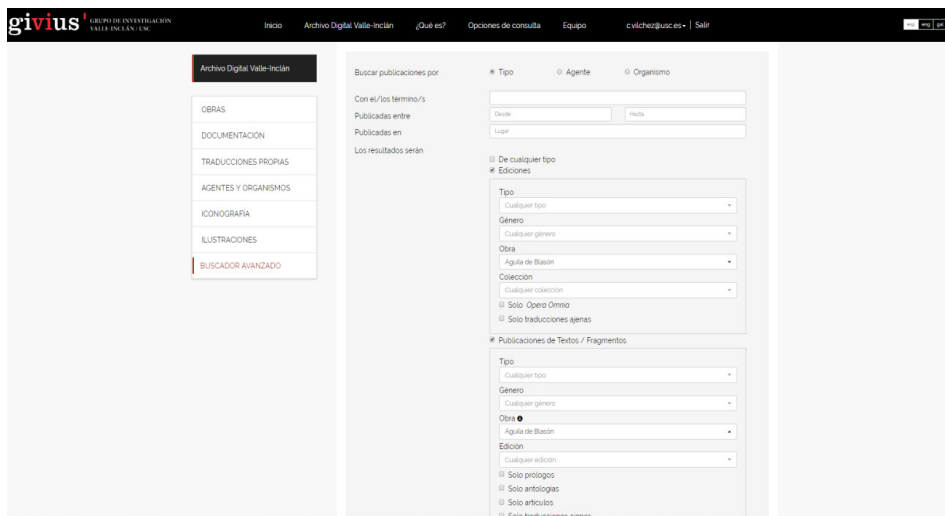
givius GRUPO DE INVESTIGACIÓN VALLE-INCLÁN | USC

Inicio Archivo Digital Valle-Inclán ¿Qué es? Opciones de consulta Equipo c.vilchez@usc.es | Salir

esp eng gal

Archivo Digital Valle-Inclán

OBRAS
DOCUMENTACIÓN
TRADUCCIONES PROPIAS
AGENTES Y ORGANISMOS
ICONOGRAFÍA
ILUSTRACIONES
BUSCADOR AVANZADO

Buscar publicaciones por ◉ Tipo ○ Agente ○ Organismo

Con el/los término/s
Publicadas entre Desde Hasta
Publicadas en Lugar
Los resultados serán

De cualquier tipo
Ediciones

Tipo
Cualquier tipo
Género
Cualquier género
Obra
Aguila de Blasón
Colección
Cualquier colección
Solo Opera Omnia
Solo traducciones ajenas

Publicaciones de Textos / Fragmentos

Tipo
Cualquier tipo
Género
Cualquier género
Obra
Aguila de Blasón
Edición
Cualquier edición
Solo prologos
Solo antologias
Solo articulos
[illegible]